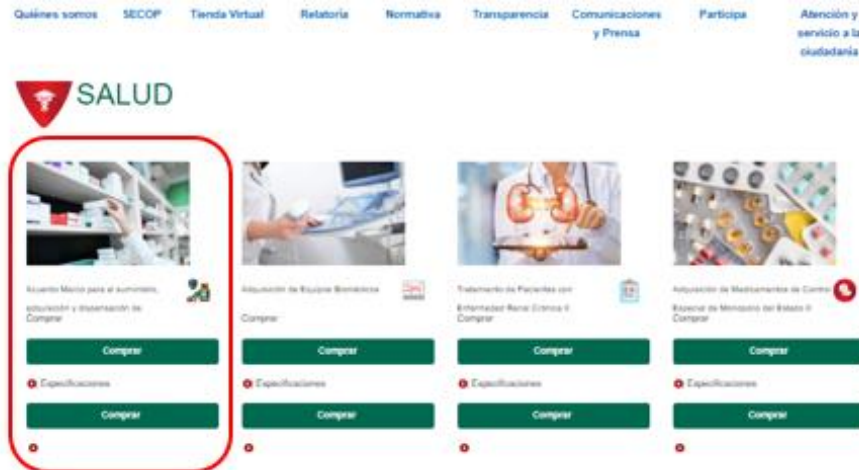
Quiénes somos SECOP Tienda Virtual Relatoría Normativa Transparencia Comunicaciones y Prensa Participa Atención y servicio a la ciudadanía

SALUD

Acuerdo Marco para el suministro, actualización y dispensación de
Comprar
Comprar
Especificaciones
Comprar

Adquisición de Equipos Biomédicos
Comprar
Comprar
Especificaciones
Comprar

Tratamiento de Pacientes con Enfermedad Renal Crónica II
Comprar
Comprar
Especificaciones
Comprar

Adquisición de Medicamentos de Control Especial de Monopolio del Estado II
Comprar
Comprar
Especificaciones
Comprar